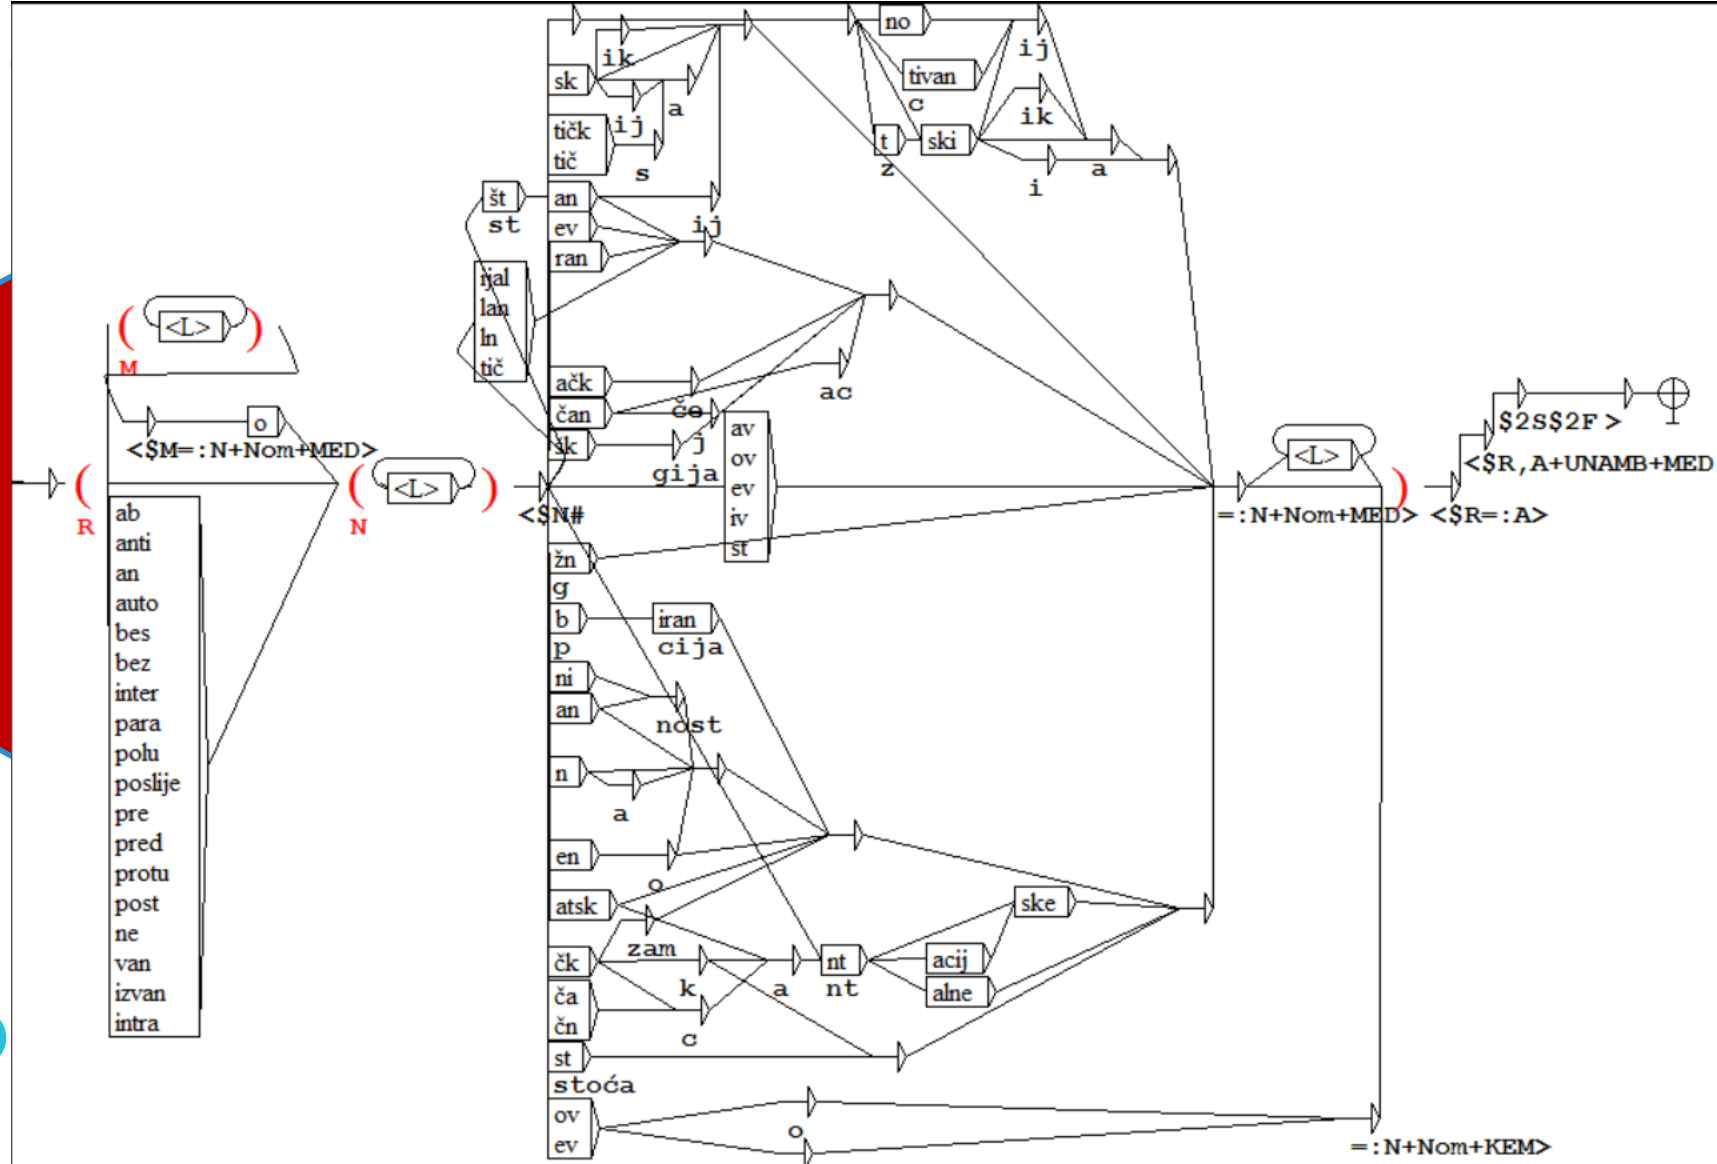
no
ij
ik
sk
a
tivan
c
ik
tičk
tič
ij
t
ski
s
z
a
i
št
an
st
ev
ij
ran
rijal
lan
ln
tič
<L>
M
ačk
ac
čan
če
o
sk
j
av
<$M=:N+Nom+MED>
gija
ov
<L>
<L>
R
N
<$N#
ev
iv
st
=:N+Nom+MED>
<$R=:A>
$2S$2F>
<$R,A+UNAMB+MED
ab
anti
an
auto
bes
bez
inter
para
polu
poslije
pre
pred
protu
post
ne
van
izvan
intra
žn
g
b
iran
p
cija
ni
an
nost
n
a
en
o
atsk
ske
zam
čk
k
a
nt
acij
nt
ča
alne
čn
c
st
stoća
ov
o
ev
=:N+Nom+KEM>